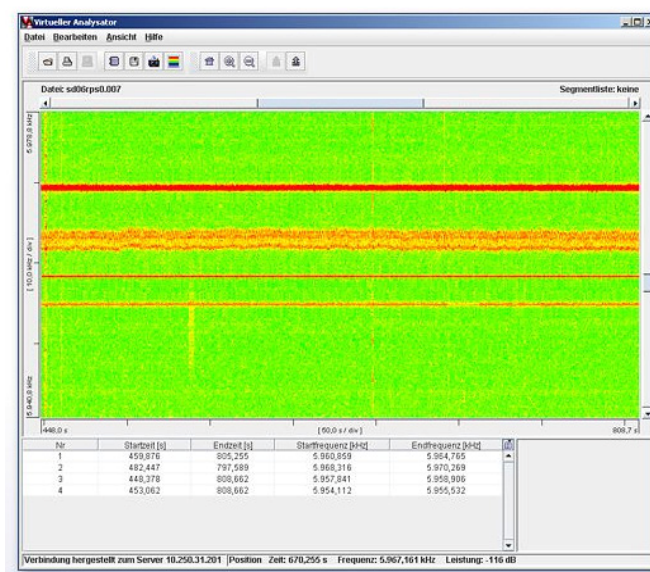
Virtueller Analysator

Datei Bearbeiten Ansicht Hilfe

Datei: sd06rps0.007

Segmentliste: keine

5.978,0 kHz

[ 10,0 kHz / div ]

5.940,0 kHz

448,0 s

[ 50,0 s / div ]

808,7 s

| Nr | Startzeit [s] | Endzeit [s] | Startfrequenz [kHz] | Endfrequenz [kHz] |
|---|---|---|---|---|
| 1 | 459,876 | 805,255 | 5.960,859 | 5.964,765 |
| 2 | 482,447 | 797,589 | 5.968,316 | 5.970,269 |
| 3 | 448,378 | 808,662 | 5.957,841 | 5.958,906 |
| 4 | 453,062 | 808,662 | 5.954,112 | 5.955,532 |

Verbindung hergestellt zum Server 10.250.31.201 | Position Zeit: 670,255 s Frequenz: 5.967,161 kHz Leistung: -116 dB